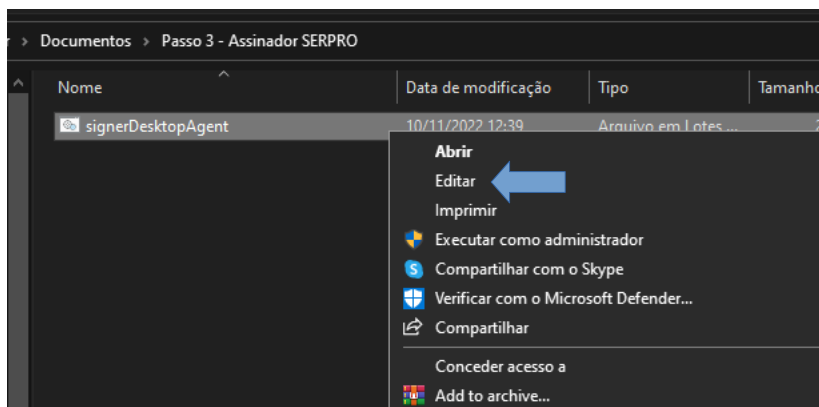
Documentos > Passo 3 - Assinador SERPRO

| Nome | Data de modificação | Tipo | Tamanho |
|---|---|---|---|
| signerDesktopAgent | 10/11/2022 12:39 | Arquivo em Lotes ... | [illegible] |

Abrir
Editar
Imprimir
Executar como administrador
Compartilhar com o Skype
Verificar com o Microsoft Defender...
Compartilhar
Conceder acesso a
Add to archive...